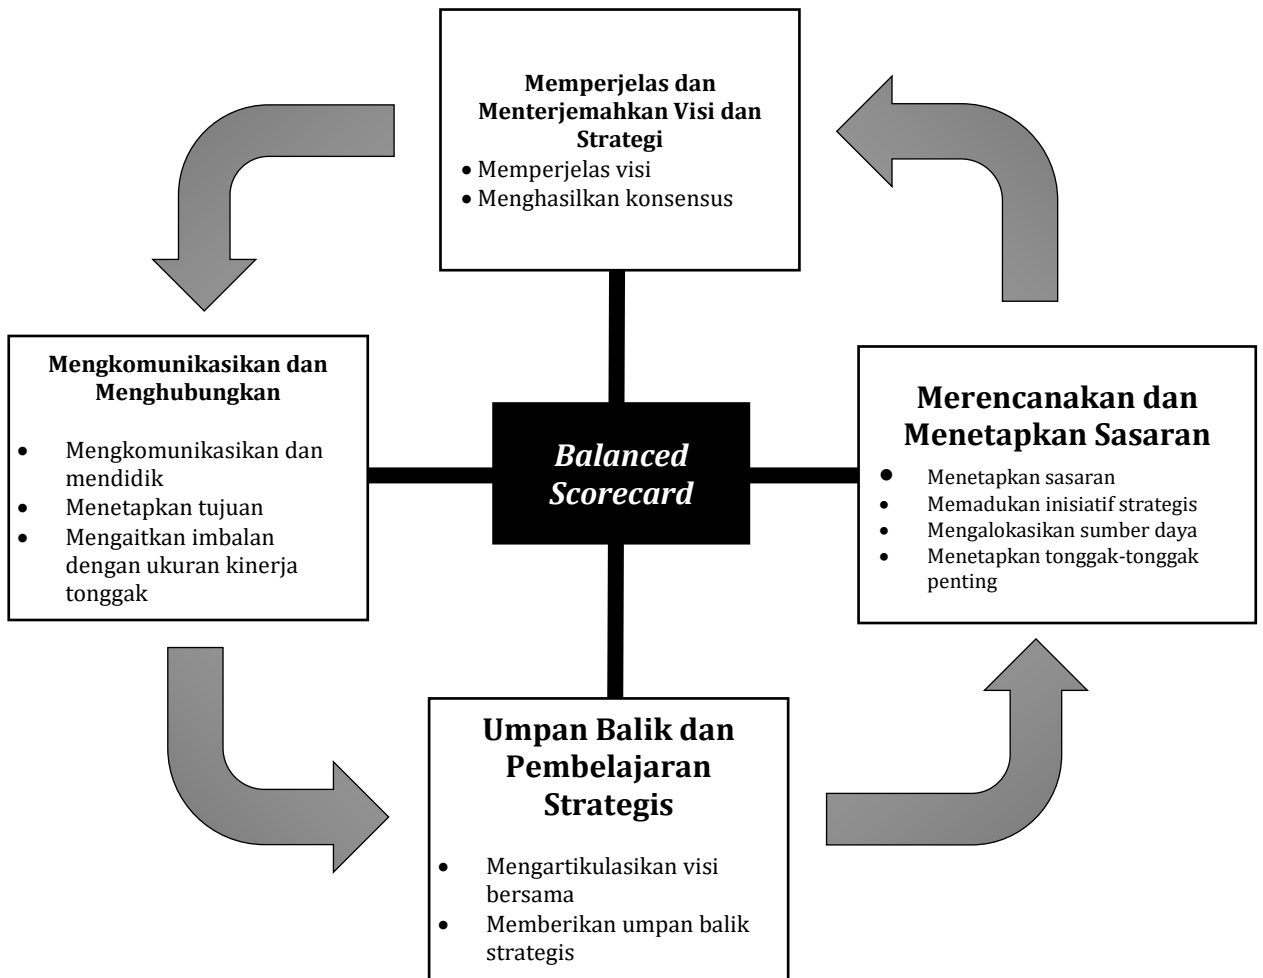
Memperjelas dan Menterjemahkan Visi dan Strategi

- Memperjelas visi
- Menghasilkan konsensus

Mengkomunikasikan dan Menghubungkan

- Mengkomunikasikan dan mendidik
- Menetapkan tujuan
- Mengaitkan imbalan dengan ukuran kinerja tonggak

Balanced Scorecard

Merencanakan dan Menetapkan Sasaran

- Menetapkan sasaran
- Memadukan inisiatif strategis
- Mengalokasikan sumber daya
- Menetapkan tonggak-tonggak penting

Umpan Balik dan Pembelajaran Strategis

- Mengartikulasikan visi bersama
- Memberikan umpan balik strategis